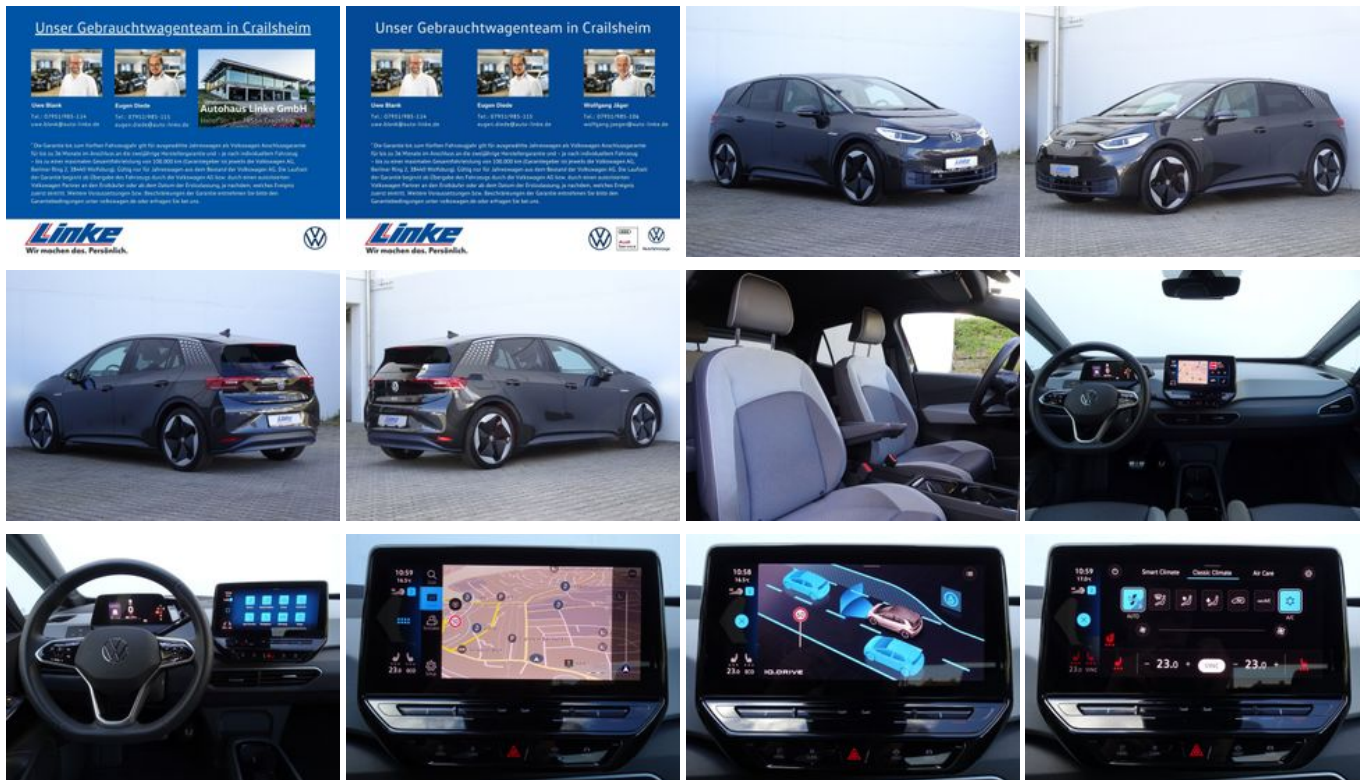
Unser Gebrauchtwagenteam in Crailsheim

Uwe Blank
Tel.: 07951/985-114
uwe.blank@auto-linke.de

Eugen Diede
Tel.: 07951/985-111
eugen.diede@auto-linke.de

Autohaus Linke GmbH

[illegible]

Linke
Wir machen das. Persönlich.

Unser Gebrauchtwagenteam in Crailsheim

Uwe Blank
Tel.: 07951/985-114
uwe.blank@auto-linke.de

Eugen Diede
Tel.: 07951/985-111
eugen.diede@auto-linke.de

Wolfgang Jäger
Tel.: 07951/985-106
wolfgang.jaeger@auto-linke.de

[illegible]

Linke
Wir machen das. Persönlich.

Linke

Linke

10:59

23.0

10:58

IQ.DRIVE

10:59
17.0°c

Smart Climate
Classic Climate
Air Care

AUTO
A/C

23.0
SYNC
23.0